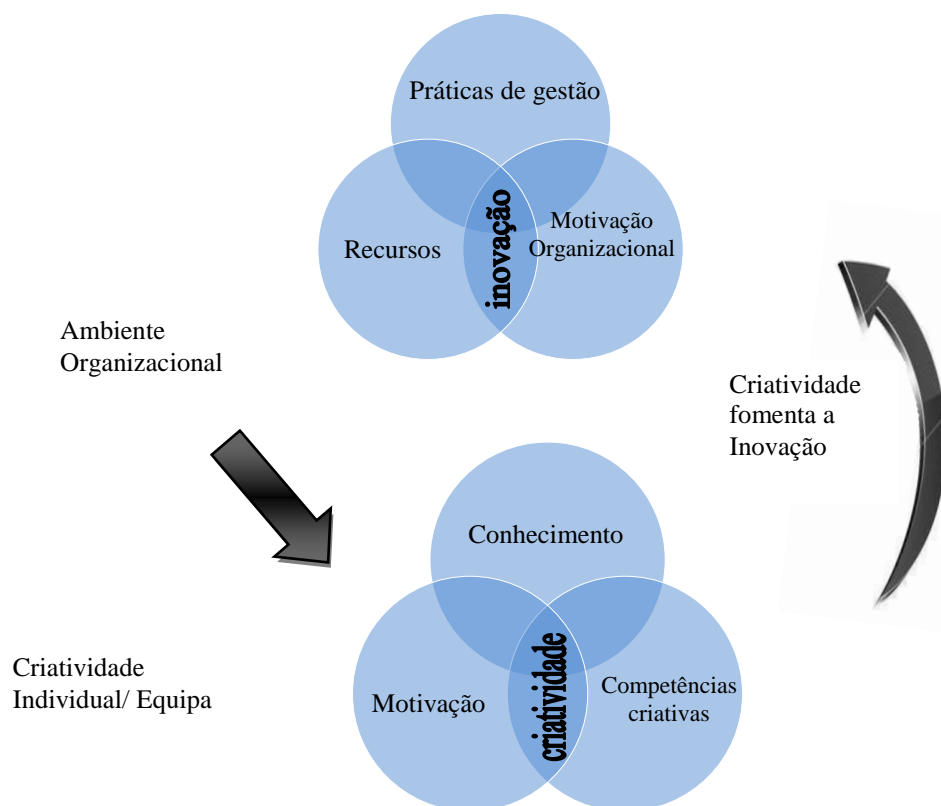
Práticas de gestão

Recursos

inovação

Motivação Organizacional

Ambiente Organizacional

Criatividade fomenta a Inovação

Conhecimento

Motivação

criatividade

Competências criativas

Criatividade Individual/ Equipa